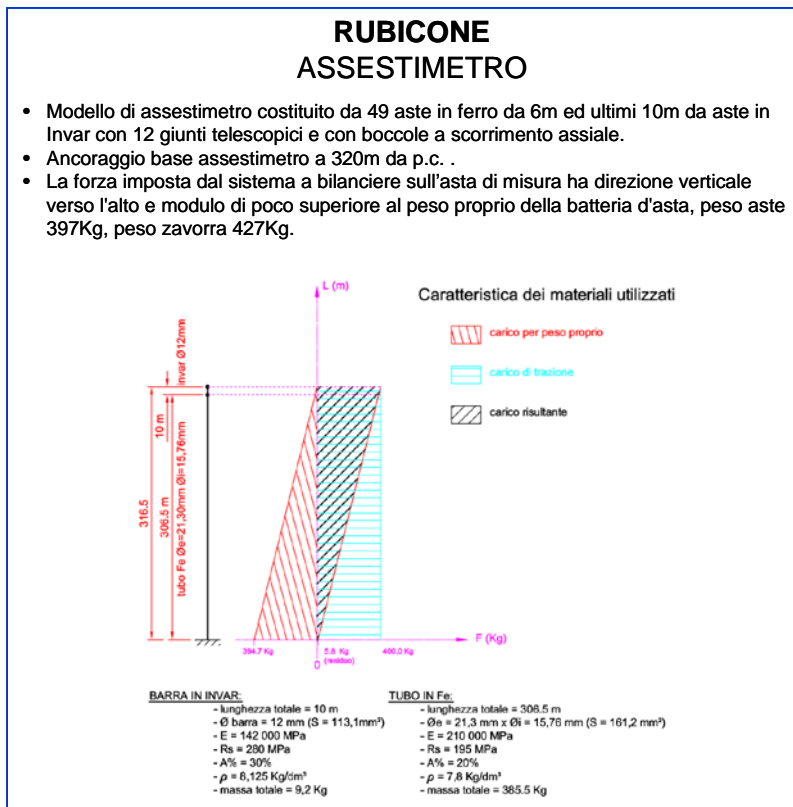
**RUBICONE**
ASSESTIMETRO

- Modello di assestimetro costituito da 49 aste in ferro da 6m ed ultimi 10m da aste in Invar con 12 giunti telescopici e con boccole a scorrimento assiale.
- Ancoraggio base assestimetro a 320m da p.c. .
- La forza imposta dal sistema a bilanciere sull'asta di misura ha direzione verticale verso l'alto e modulo di poco superiore al peso proprio della batteria d'asta, peso aste 397Kg, peso zavorra 427Kg.

L (m)

Caratteristica dei materiali utilizzati

carico per peso proprio

carico di trazione

carico risultante

Invar Ø12mm

10 m

316.5

306.5 m

tubo Fe Øe=21,30mm Øi=15,76mm

F (Kg)

394.7 Kg

0

5.8 Kg (residuo)

400.0 Kg

BARRA IN INVAR:
- lunghezza totale = 10 m
- Ø barra = 12 mm (S = 113,1mm²)
- E = 142 000 MPa
- Rs = 280 MPa
- A% = 30%
- $\rho$ = 8,125 Kg/dm³
- massa totale = 9,2 Kg

TUBO IN Fe:
- lunghezza totale = 306.5 m
- Øe = 21,3 mm x Øi = 15,76 mm (S = 161,2 mm²)
- E = 210 000 MPa
- Rs = 195 MPa
- A% = 20%
- $\rho$ = 7,8 Kg/dm³
- massa totale = 385.5 Kg